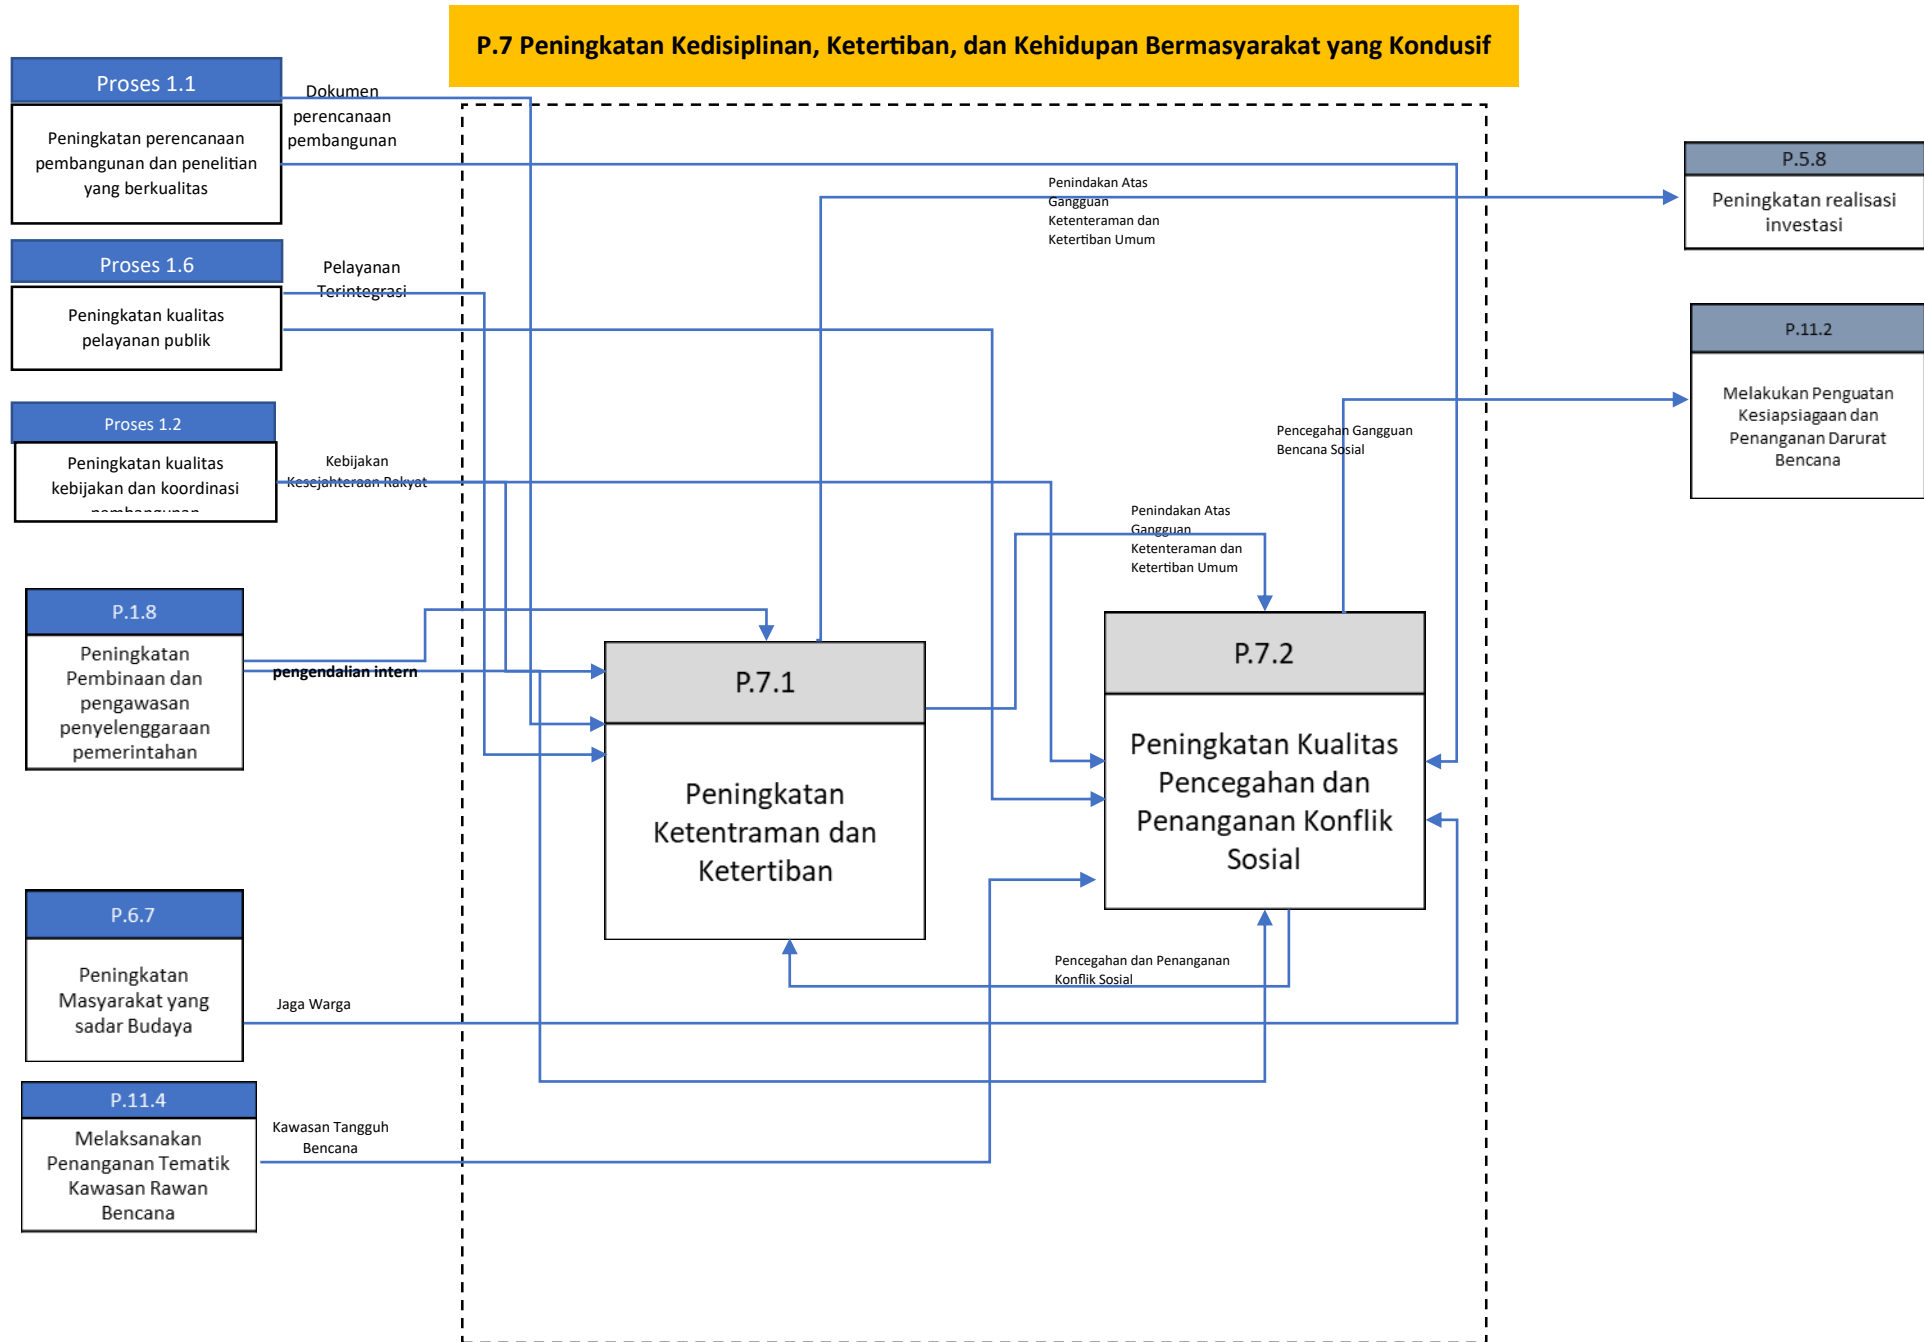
P.7 Peningkatan Kedisiplinan, Ketertiban, dan Kehidupan Bermasyarakat yang Kondusif

Proses 1.1

Peningkatan perencanaan pembangunan dan penelitian yang berkualitas

Dokumen perencanaan pembangunan

Proses 1.6

Peningkatan kualitas pelayanan publik

Pelayanan Terintegrasi

Proses 1.2

Peningkatan kualitas kebijakan dan koordinasi pembangunan

Kebijakan Kesejahteraan Rakyat

P.1.8

Peningkatan Pembinaan dan pengawasan penyelenggaraan pemerintahan

pengendalian intern

P.6.7

Peningkatan Masyarakat yang sadar Budaya

Jaga Warga

P.11.4

Melaksanakan Penanganan Tematik Kawasan Rawan Bencana

Kawasan Tangguh Bencana

Penindakan Atas Gangguan Ketenteraman dan Ketertiban Umum

P.5.8

Peningkatan realisasi investasi

P.11.2

Melakukan Penguatan Kesiapsiagaan dan Penanganan Darurat Bencana

Pencegahan Gangguan Bencana Sosial

Penindakan Atas Gangguan Ketenteraman dan Ketertiban Umum

P.7.1

Peningkatan Ketentraman dan Ketertiban

P.7.2

Peningkatan Kualitas Pencegahan dan Penanganan Konflik Sosial

Pencegahan dan Penanganan Konflik Sosial